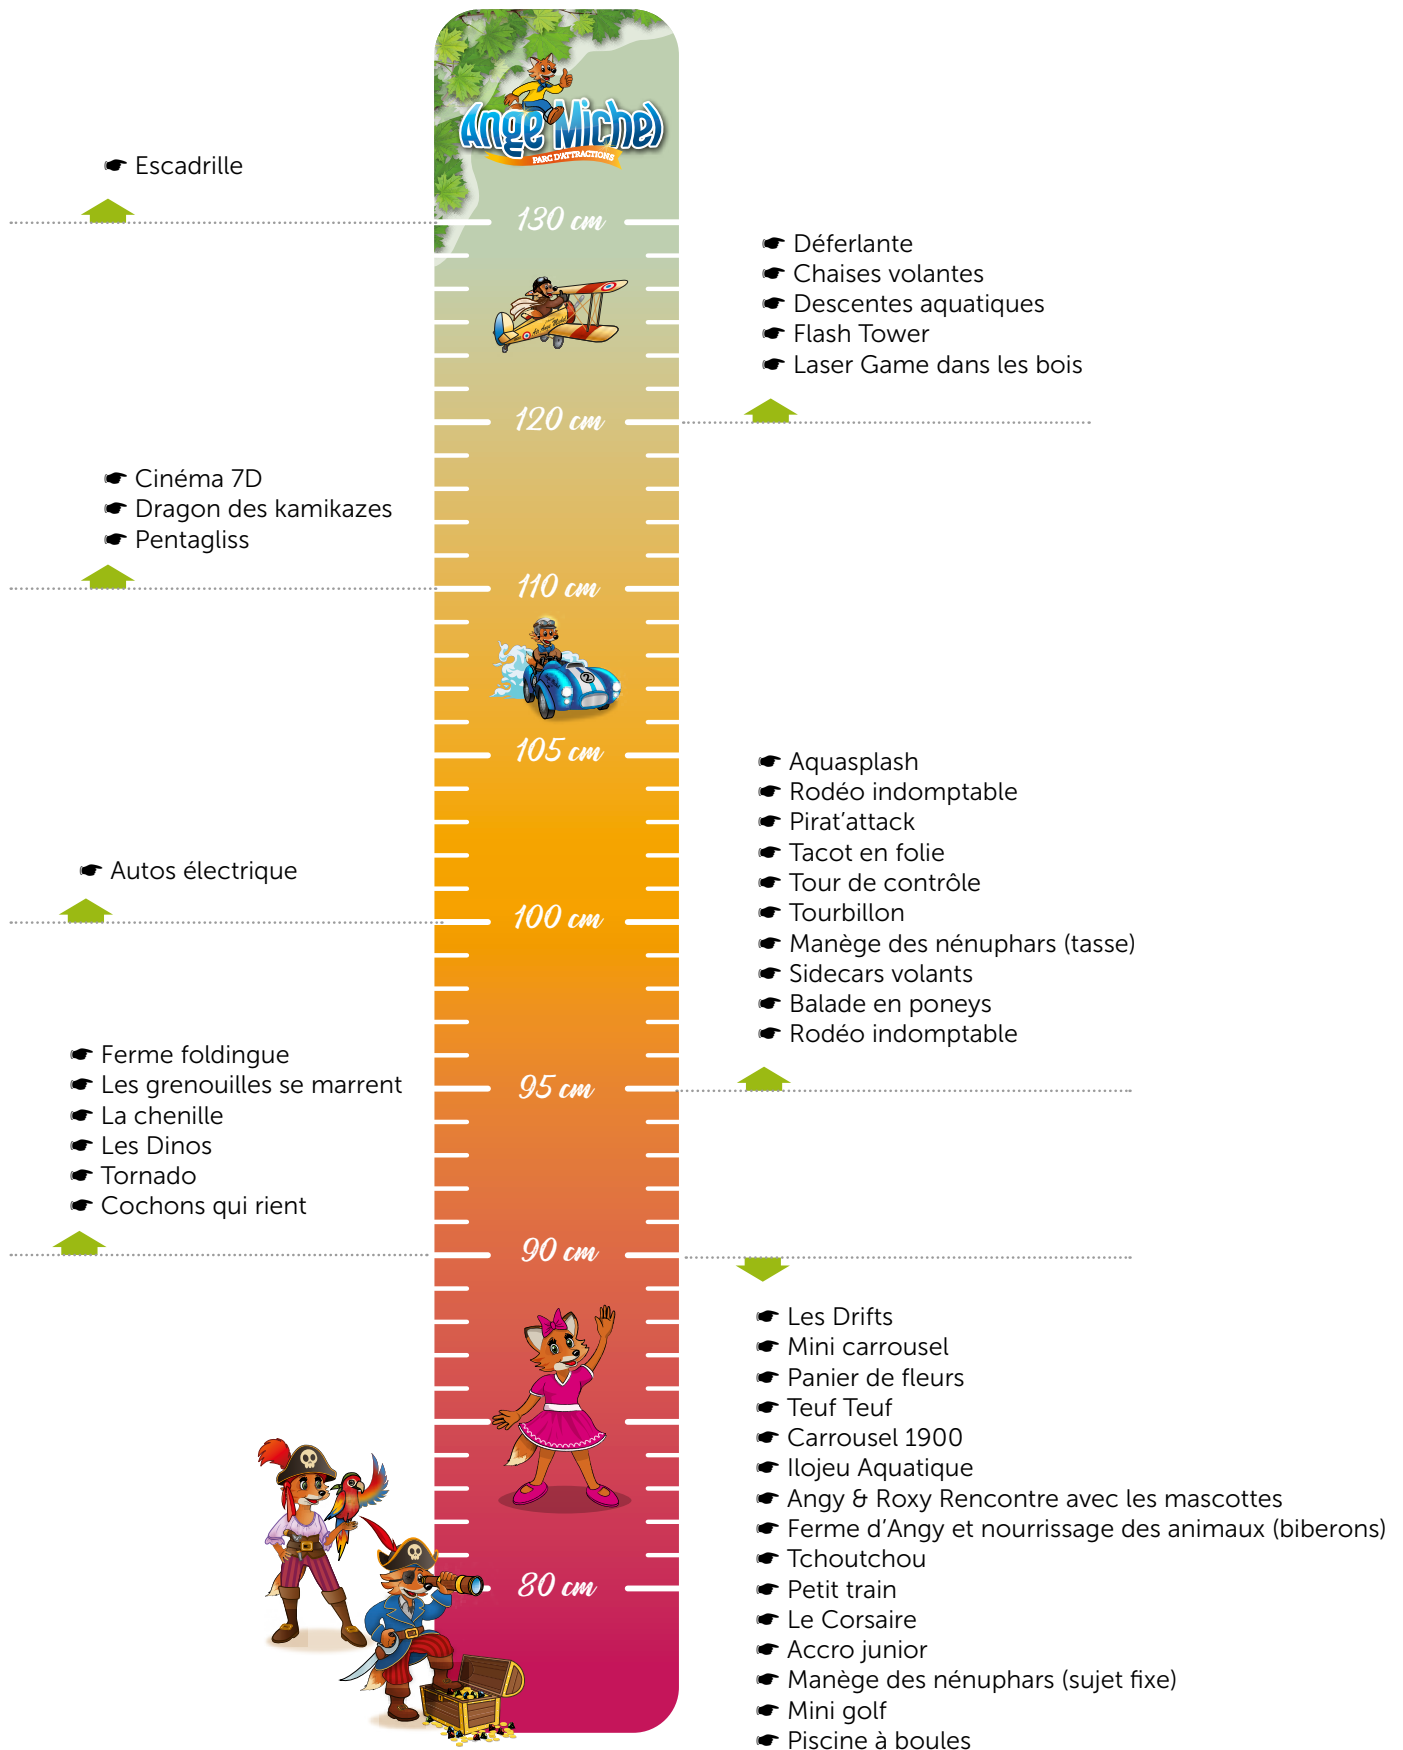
Ange Michel
PARC D'ATTRACTIONS

☛ Escadrille

130 cm

☛ Déferlante
☛ Chaises volantes
☛ Descentes aquatiques
☛ Flash Tower
☛ Laser Game dans les bois

120 cm

☛ Cinéma 7D
☛ Dragon des kamikazes
☛ Pentagliss

110 cm

105 cm

☛ Aquasplash
☛ Rodéo indomptable
☛ Pirat'attack
☛ Tacot en folie
☛ Tour de contrôle
☛ Tourbillon
☛ Manège des nénuphars (tasse)
☛ Sidecars volants
☛ Balade en poneys
☛ Rodéo indomptable

☛ Autos électrique

100 cm

☛ Ferme foldingue
☛ Les grenouilles se marrent
☛ La chenille
☛ Les Dinos
☛ Tornado
☛ Cochons qui rient

95 cm

90 cm

☛ Les Drifts
☛ Mini carrousel
☛ Panier de fleurs
☛ Teuf Teuf
☛ Carrousel 1900
☛ Ilojeu Aquatique
☛ Angy & Roxy Rencontre avec les mascottes
☛ Ferme d'Angy et nourrissage des animaux (biberons)
☛ Tchoutchou
☛ Petit train
☛ Le Corsaire
☛ Accro junior
☛ Manège des nénuphars (sujet fixe)
☛ Mini golf
☛ Piscine à boules

80 cm